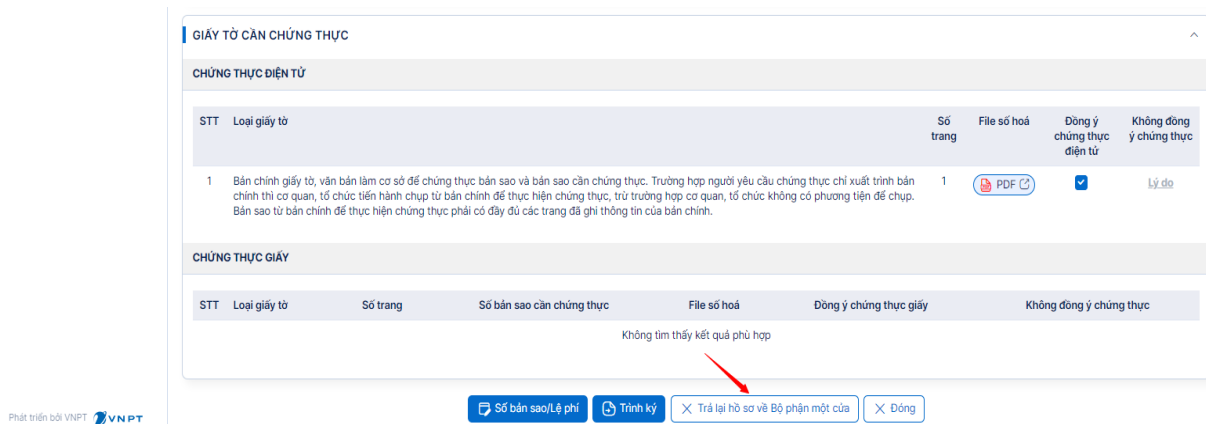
GIẤY TỜ CẦN CHỨNG THỰC

CHỨNG THỰC ĐIỆN TỬ

| STT | Loại giấy tờ | Số trang | File số hoá | Đồng ý chứng thực điện tử | Không đồng ý chứng thực |
|---|---|---|---|---|---|
| 1 | Bản chính giấy tờ, văn bản làm cơ sở để chứng thực bản sao và bản sao cần chứng thực. Trường hợp người yêu cầu chứng thực chỉ xuất trình bản chính thì cơ quan, tổ chức tiến hành chụp từ bản chính để thực hiện chứng thực, trừ trường hợp cơ quan, tổ chức không có phương tiện để chụp. Bản sao từ bản chính để thực hiện chứng thực phải có đầy đủ các trang đã ghi thông tin của bản chính. | 1 | PDF | | Lý do |

CHỨNG THỰC GIẤY

| STT | Loại giấy tờ | Số trang | Số bản sao cần chứng thực | File số hoá | Đồng ý chứng thực giấy | Không đồng ý chứng thực |
|---|---|---|---|---|---|---|

Không tìm thấy kết quả phù hợp

Phát triển bởi VNPT VNPT

Số bản sao/Lệ phí
Trình ký
Trả lại hồ sơ về Bộ phận một cửa
Đóng